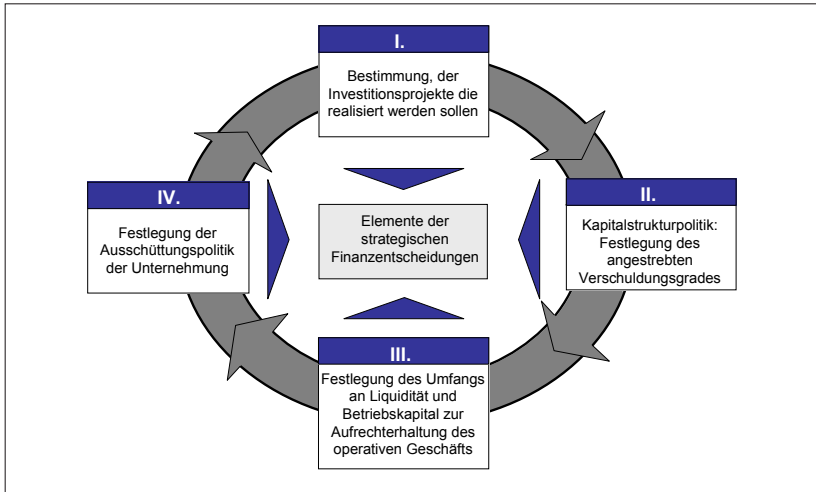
I.

Bestimmung, der Investitionsprojekte die realisiert werden sollen

IV.

Festlegung der Ausschüttungspolitik der Unternehmung

Elemente der strategischen Finanzentscheidungen

II.

Kapitalstrukturpolitik: Festlegung des angestrebten Verschuldungsgrades

III.

Festlegung des Umfangs an Liquidität und Betriebskapital zur Aufrechterhaltung des operativen Geschäfts